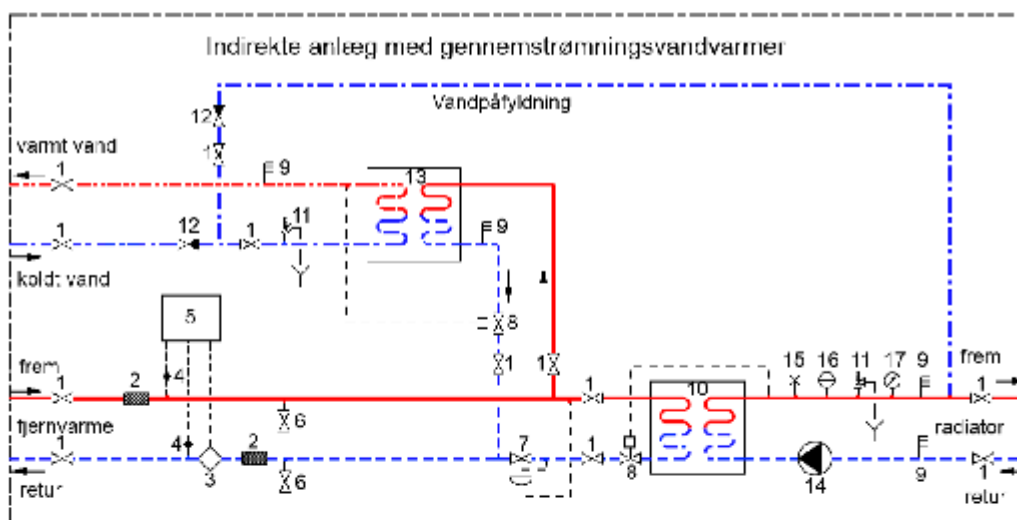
Indirekte anlæg med gennemstrømningsvandvarmer

Vandpåfyldning

12

1

varmt vand

1

9

13

1

12

1

11

9

koldt vand

5

8

frem

1

2

4

1

1

1

15

16

11

17

9

frem

1

10

fjernvarme

6

radiator

1

4

2

7

1

8

14

9

1

retur

3

6

retur